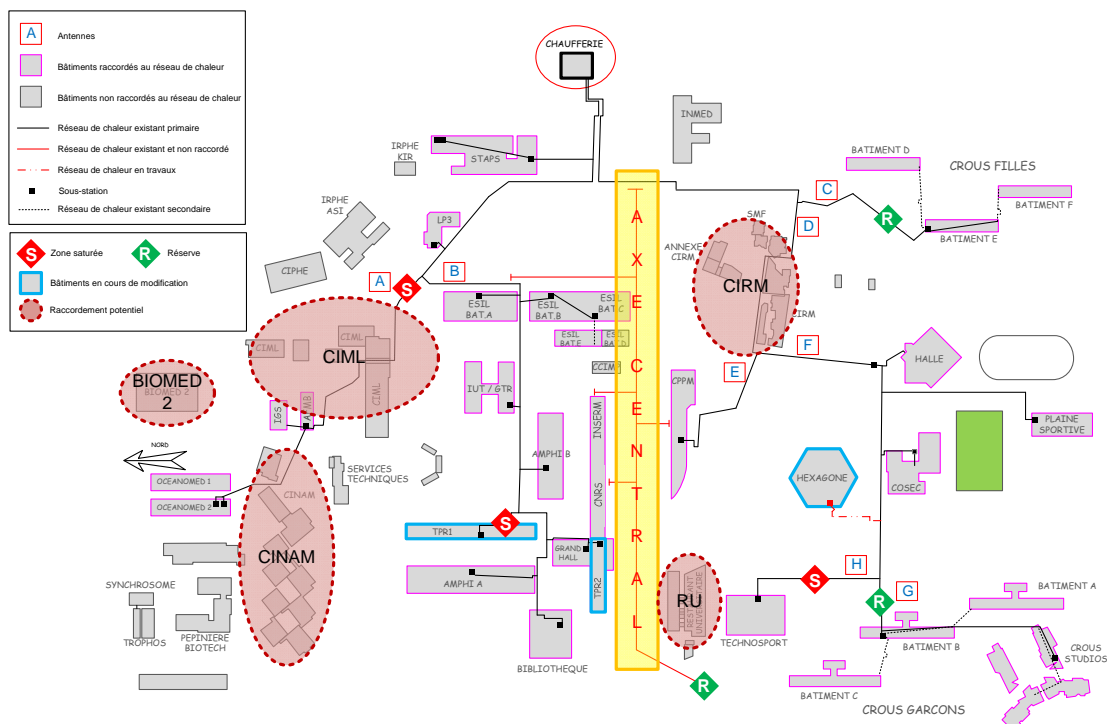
A Antennes
Bâtiments raccordés au réseau de chaleur
Bâtiments non raccordés au réseau de chaleur
Réseau de chaleur existant primaire
Réseau de chaleur existant et non raccordé
Réseau de chaleur en travaux
Sous-station
Réseau de chaleur existant secondaire

S Zone saturée
R Réserve
Bâtiments en cours de modification
Raccordement potentiel

CHAUFFERIE
INMED
IRPHE KIR
STAPS
BATIMENT D
CROUS FILLES
BATIMENT F
BATIMENT E
C
D
R
IRPHE ASI
LP3
CIPHE
A
S
B
AXE CENTRAL
SMF
ANNEXE CIRM
CIRM
IRM
ESIL BAT.A
ESIL BAT.B
ESIL BAT.C
ESIL BAT.E
ESIL BAT.D
CIML
CIML
CIML
CIML
F
HALLE
CCIM
BIOMED 2
BIOMED 2
IUT / GTR
CPPM
E
IGS
AMB
INSERM
PLAINE SPORTIVE
NORD
AMPHI B
HEXAGONE
SERVICES TECHNIQUES
OCEANOMED 1
OCEANOMED 2
CINAM
CNRS
COSEC
CINAM
TPR1
S
GRAND HALL
TPR2
H
SYNCHROSOME
AMPHI A
S
RU
RESTAURANT UNIVERSITAIRE
G
BATIMENT A
TROPHOS
PEPINIERE BIOTECH
BIBLIOTHEQUE
TECHNOSPORT
R
BATIMENT B
CROUS STUDIOS
R
BATIMENT C
CROUS GARCONS